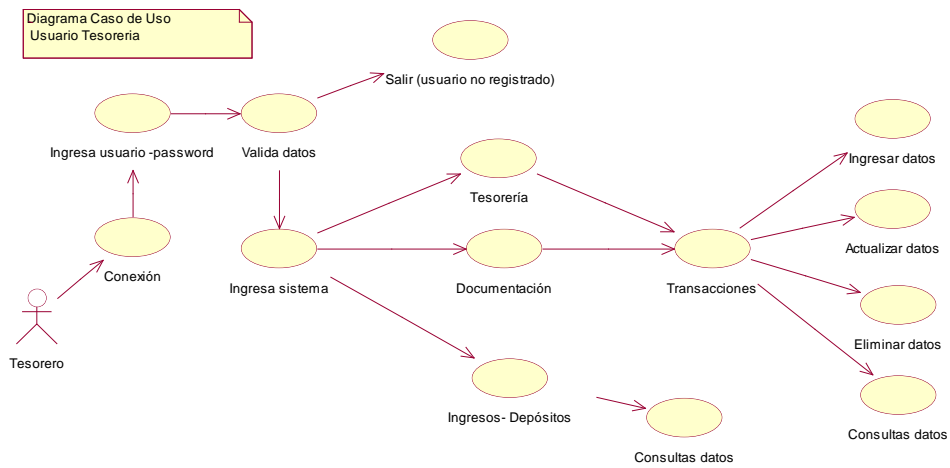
Diagrama Caso de Uso
Usuario Tesoreria

Salir (usuario no registrado)

Ingresa usuario -password

Valida datos

Ingresar datos

Tesorería

Conexión

Ingresa sistema

Documentación

Transacciones

Actualizar datos

Tesorero

Eliminar datos

Ingresos- Depósitos

Consultas datos

Consultas datos